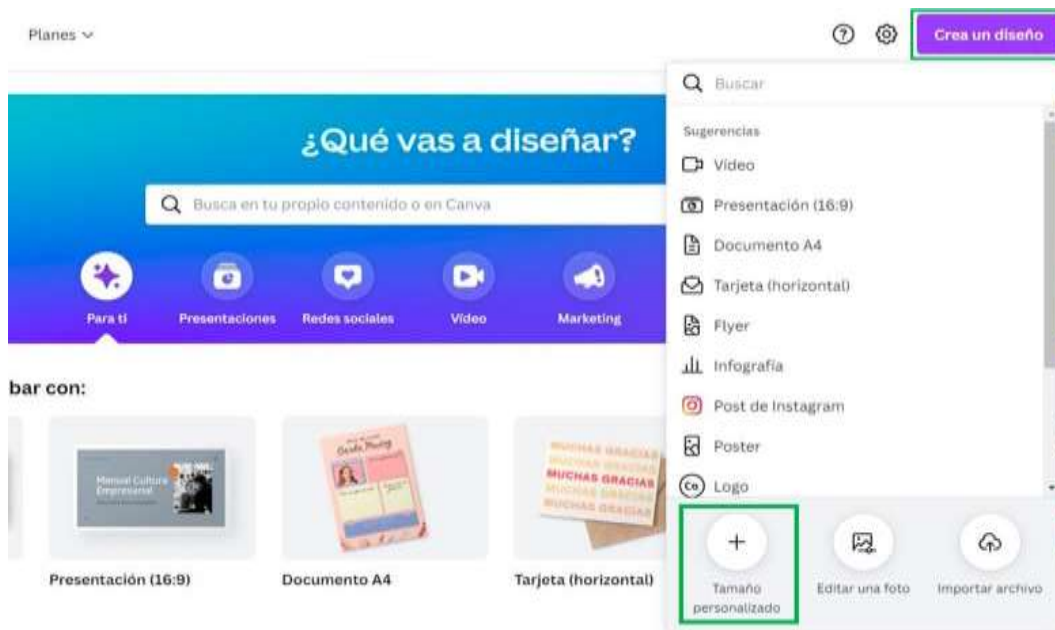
Planes ∨

Crea un diseño

¿Qué vas a diseñar?

Busca en tu propio contenido o en Canva

Para ti
Presentaciones
Redes sociales
Video
Marketing

bar con:

Manual Cultura Empresarial

MUCHAS GRACIAS
MUCHAS GRACIAS
MUCHAS GRACIAS
MUCHAS GRACIAS
MUCHAS GRACIAS

Presentación (16:9)
Documento A4
Tarjeta (horizontal)

Buscar

Sugerencias
Video
Presentación (16:9)
Documento A4
Tarjeta (horizontal)
Flyer
Infografía
Post de Instagram
Poster
Logo

+
Tamaño personalizado
Editar una foto
Importar archivo